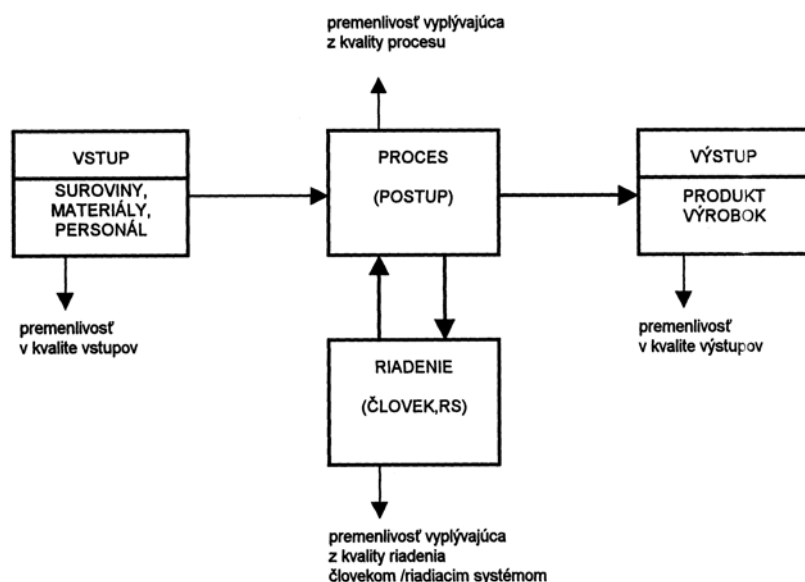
premenlivosť vyplývajúca z kvality procesu

VSTUP

SUROVINY, MATERIÁLY, PERSONÁL

PROCES

(POSTUP)

VÝSTUP

PRODUKT VÝROBOK

premenlivosť v kvalite vstupov

premenlivosť v kvalite výstupov

RIADENIE

(ČLOVEK,RS)

premenlivosť vyplývajúca z kvality riadenia človekom /riadiacim systémom